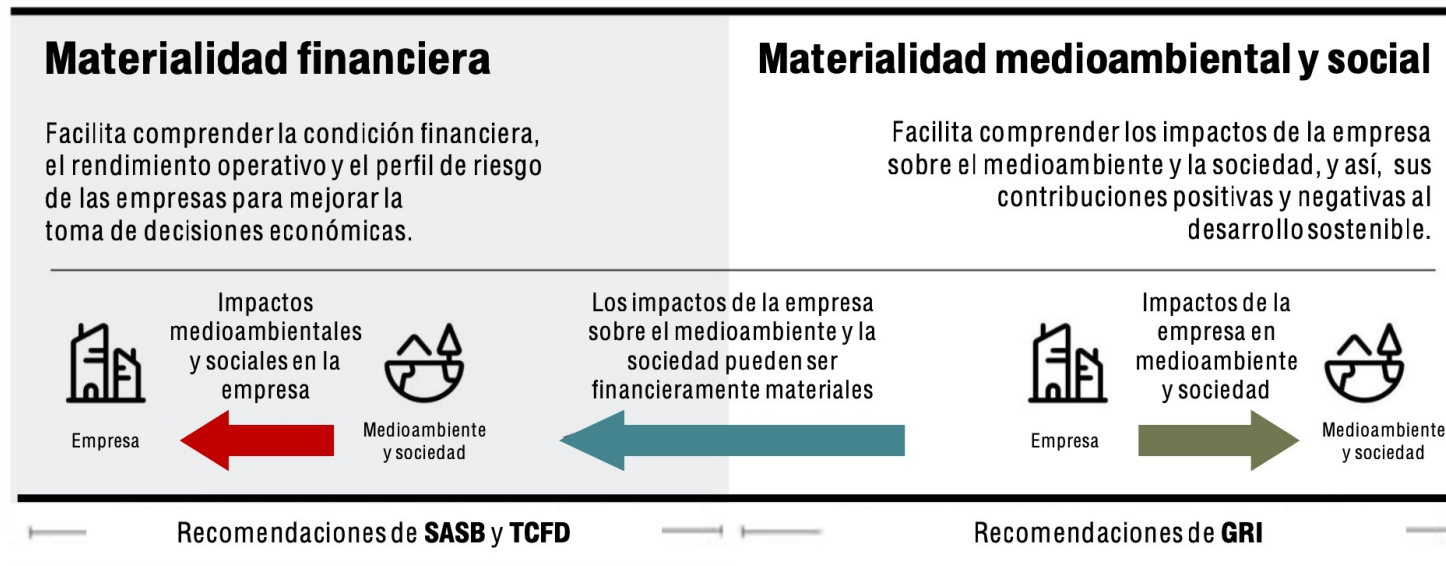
Materialidad financiera

Facilita comprender la condición financiera, el rendimiento operativo y el perfil de riesgo de las empresas para mejorar la toma de decisiones económicas.

Materialidad medioambiental y social

Facilita comprender los impactos de la empresa sobre el medioambiente y la sociedad, y así, sus contribuciones positivas y negativas al desarrollo sostenible.

Empresa

Impactos medioambientales y sociales en la empresa

Medioambiente y sociedad

Los impactos de la empresa sobre el medioambiente y la sociedad pueden ser financieramente materiales

Empresa

Impactos de la empresa en medioambiente y sociedad

Medioambiente y sociedad

Recomendaciones de SASB y TCFD

Recomendaciones de GRI